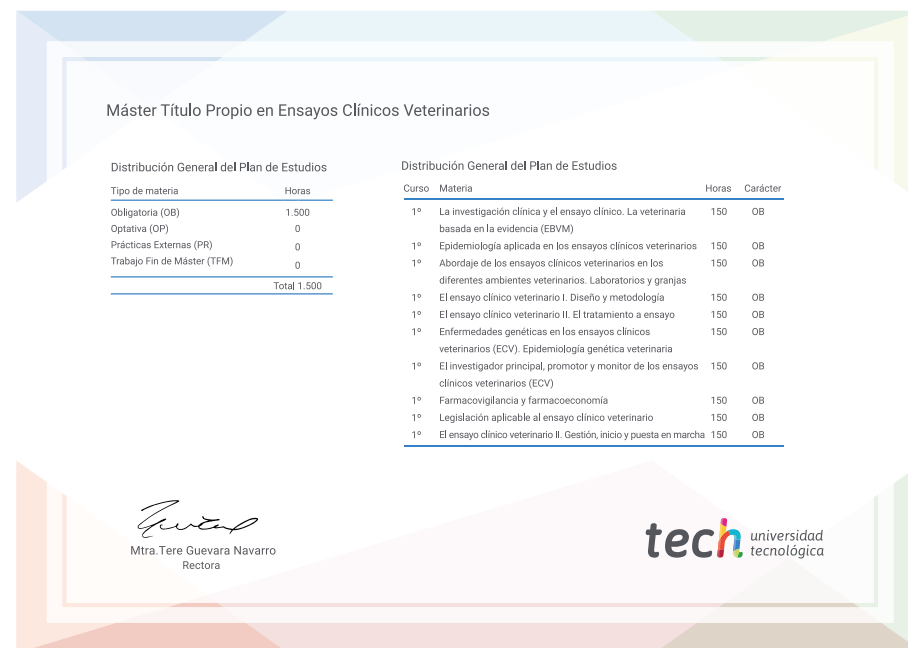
Máster Título Propio en Ensayos Clínicos Veterinarios

Distribución General del Plan de Estudios

| Tipo de materia | Horas |
|---|---|
| Obligatoria (OB) | 1.500 |
| Optativa (OP) | 0 |
| Prácticas Externas (PR) | 0 |
| Trabajo Fin de Máster (TFM) | 0 |
| | Total 1.500 |

Distribución General del Plan de Estudios

| Curso | Materia | Horas | Carácter |
|---|---|---|---|
| 1º | La investigación clínica y el ensayo clínico. La veterinaria basada en la evidencia (EBVM) | 150 | OB |
| 1º | Epidemiología aplicada en los ensayos clínicos veterinarios | 150 | OB |
| 1º | Abordaje de los ensayos clínicos veterinarios en los diferentes ambientes veterinarios. Laboratorios y granjas | 150 | OB |
| 1º | El ensayo clínico veterinario I. Diseño y metodología | 150 | OB |
| 1º | El ensayo clínico veterinario II. El tratamiento a ensayo | 150 | OB |
| 1º | Enfermedades genéticas en los ensayos clínicos veterinarios (ECV). Epidemiología genética veterinaria | 150 | OB |
| 1º | El investigador principal, promotor y monitor de los ensayos clínicos veterinarios (ECV) | 150 | OB |
| 1º | Farmacovigilancia y farmacoeconomía | 150 | OB |
| 1º | Legislación aplicable al ensayo clínico veterinario | 150 | OB |
| 1º | El ensayo clínico veterinario II. Gestión, inicio y puesta en marcha | 150 | OB |

Mtra.Tere Guevara Navarro
Rectora

tech universidad tecnológica